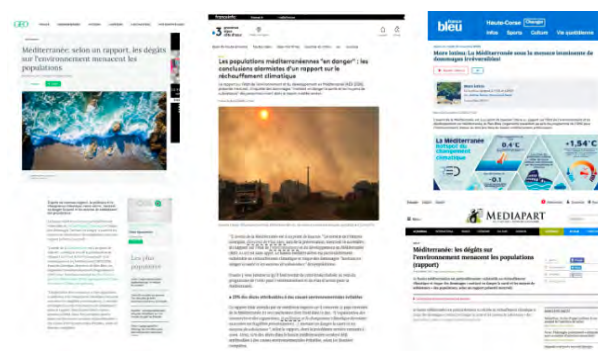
Méditerranée: selon un rapport, les dégâts sur l'environnement menacent les populations

Les plus populaires

+3 Provence Alpes Côte d'Azur

Les populations méditerranéennes "en danger" : les conclusions alarmistes d'un rapport sur le réchauffement climatique

bleu

Haute-Corse

Infos Sports Culture Vie quotidienne

Mare Nostrum : La Méditerranée sous la menace imminente de dommages irréversibles

La Méditerranée : bassin de changement climatique

+1,54°C

MEDIAPART

Méditerranée: les dégâts sur l'environnement menacent les populations (rapport)